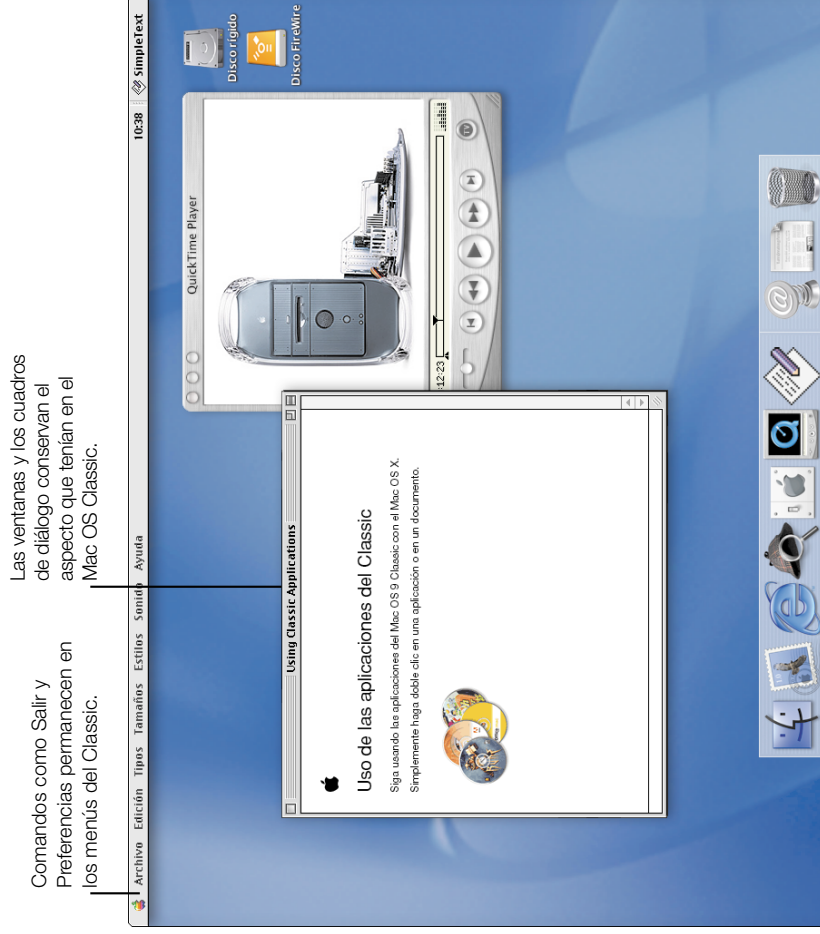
Comandos como Salir y Preferencias permanecen en los menús del Classic.

Las ventanas y los cuadros de diálogo conservan el aspecto que tenían en el Mac OS Classic.

Archivo Edición Tipos Tamaños Estilos Sonido Ayuda

10:38 SimpleText

Disco rígido

Disco FireWire

QuickTime Player

12:23

Using Classic Applications

Uso de las aplicaciones del Classic

Siga usando las aplicaciones del Mac OS 9 Classic con el Mac OS X. Simplemente haga doble clic en una aplicación o en un documento.